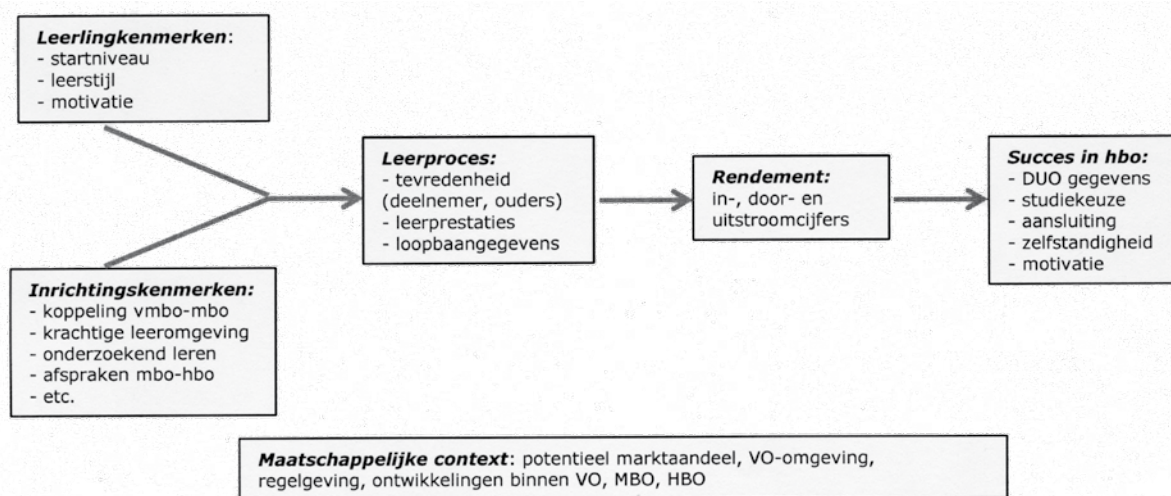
**Leerlingkenmerken**:
- startniveau
- leerstijl
- motivatie

**Inrichtingskenmerken:**
- koppeling vmbo-mbo
- krachtige leeromgeving
- onderzoekend leren
- afspraken mbo-hbo
- etc.

**Leerproces:**
- tevredenheid (deelnemer, ouders)
- leerprestaties
- loopbaangegevens

**Rendement:**
in-, door- en uitstroomcijfers

**Succes in hbo:**
- DUO gegevens
- studiekeuze
- aansluiting
- zelfstandigheid
- motivatie

**Maatschappelijke context**: potentieel marktaandeel, VO-omgeving, regelgeving, ontwikkelingen binnen VO, MBO, HBO